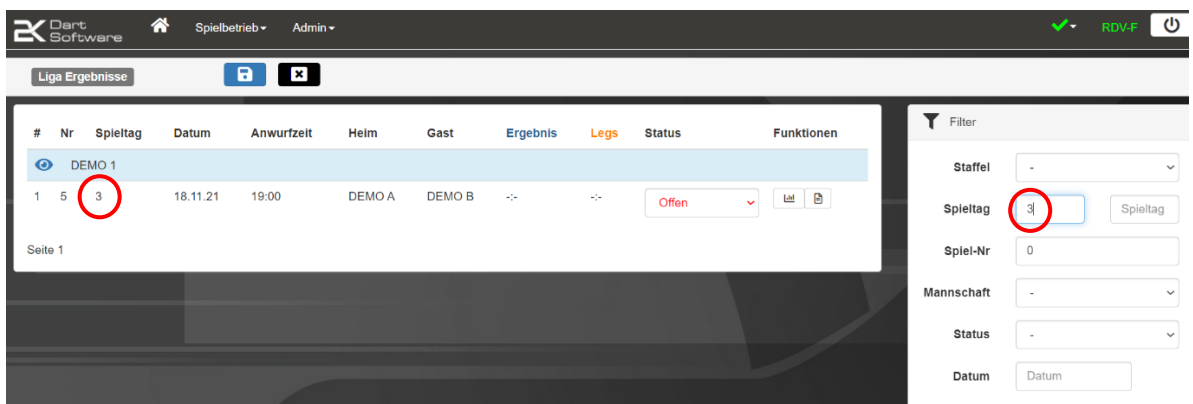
Dart Software Spielbetrieb▾ Admin▾ ✓▾ RDV-F

Liga Ergebnisse

| # | Nr | Spieltag | Datum | Anwurfzeit | Heim | Gast | Ergebnis | Legs | Status | Funktionen |
|---|---|---|---|---|---|---|---|---|---|---|
| DEMO 1 | | | | | | | | | | |
| 1 | 5 | 3 | 18.11.21 | 19:00 | DEMO A | DEMO B | -:- | -:- | Offen | |

Seite 1

Filter

Staffel -

Spieltag 3 Spieltag

Spiel-Nr 0

Mannschaft -

Status -

Datum Datum